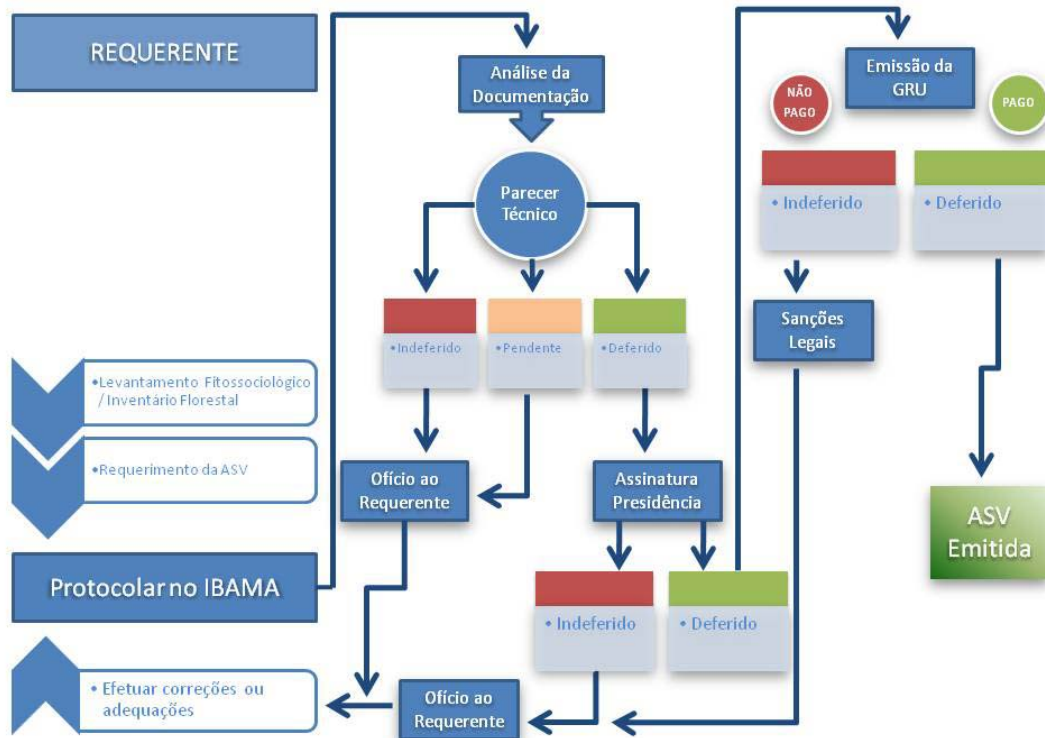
REQUERENTE

Análise da Documentação

Parecer Técnico

•Indeferido

•Pendente

•Deferido

•Levantamento Fitossociológico / Inventário Florestal

•Requerimento da ASV

Ofício ao Requerente

Assinatura Presidência

Protocolar no IBAMA

• Indeferido

• Deferido

• Efetuar correções ou adequações

Ofício ao Requerente

Emissão da GRU

NÃO PAGO

PAGO

• Indeferido

• Deferido

Sanções Legais

ASV Emitida